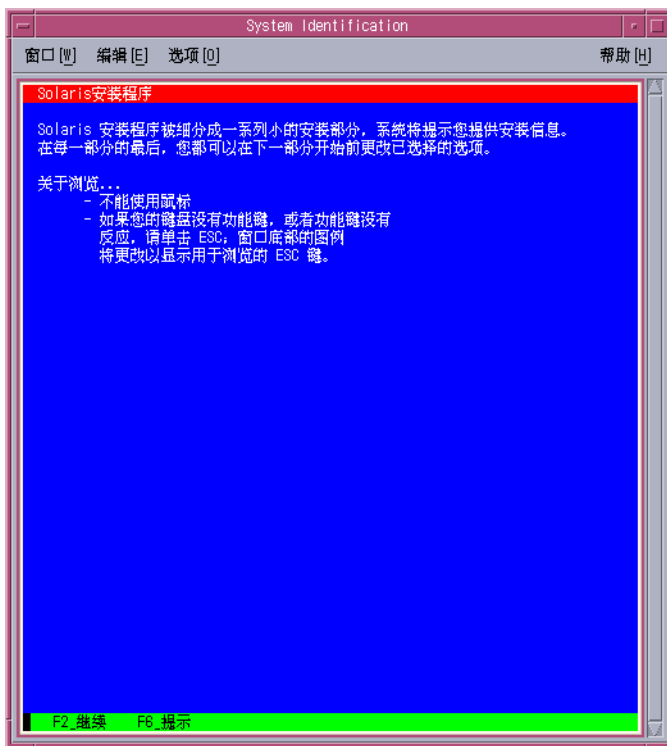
System Identification

窗口 [W]　编辑 [E]　选项 [O]　帮助 [H]

Solaris安装程序

Solaris 安装程序被细分成一系列小的安装部分，系统将提示您提供安装信息。在每一部分的最后，您都可以在下一部分开始前更改已选择的选项。

关于浏览...
- 不能使用鼠标
- 如果您的键盘没有功能键，或者功能键没有反应，请单击 ESC；窗口底部的图例将更改以显示用于浏览的 ESC 键。

F2_继续　F6_提示